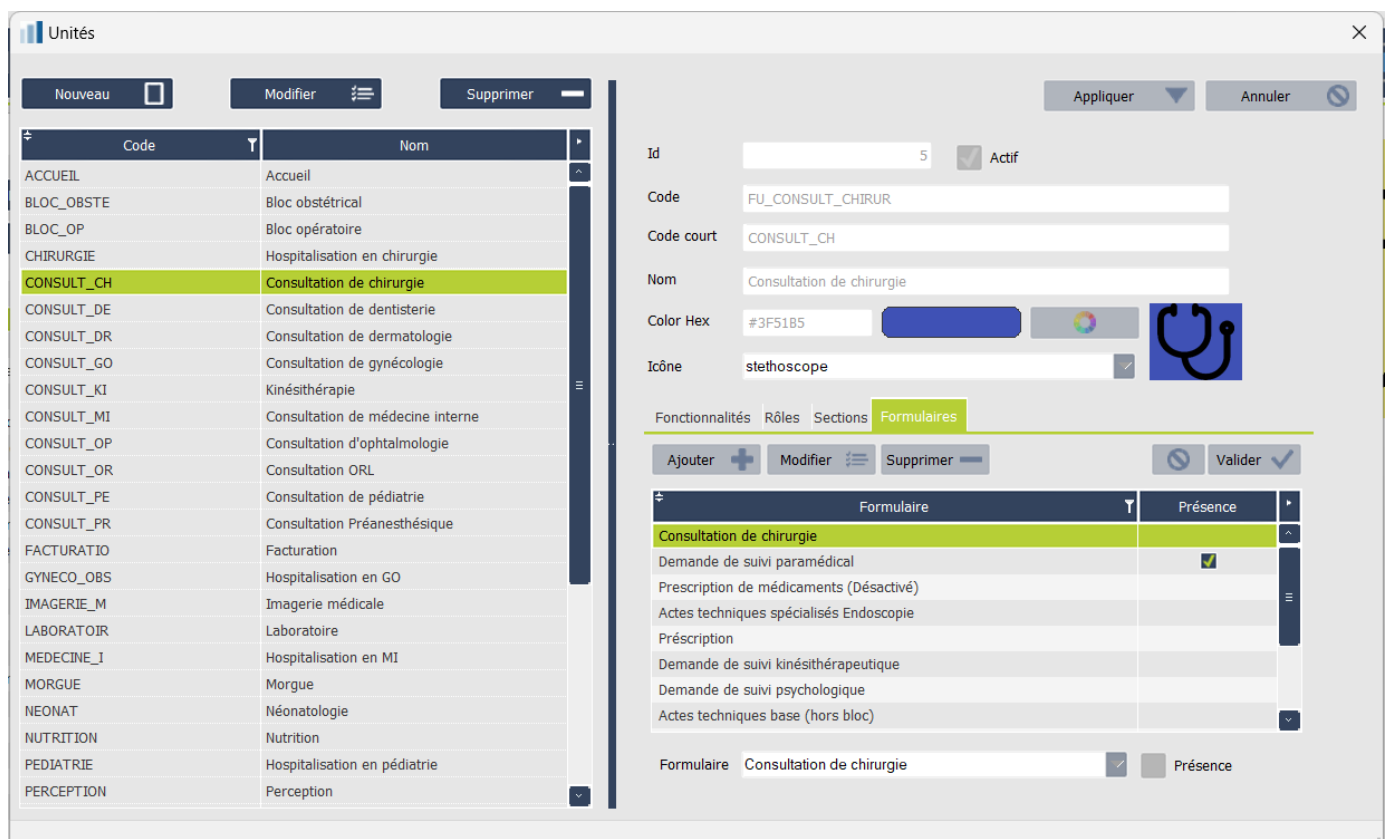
Unités

Nouveau
Modifier
Supprimer

| Code | Nom |
|---|---|
| ACCUEIL | Accueil |
| BLOC_OBSTE | Bloc obstétrical |
| BLOC_OP | Bloc opératoire |
| CHIRURGIE | Hospitalisation en chirurgie |
| CONSULT_CH | Consultation de chirurgie |
| CONSULT_DE | Consultation de dentisterie |
| CONSULT_DR | Consultation de dermatologie |
| CONSULT_GO | Consultation de gynécologie |
| CONSULT_KI | Kinésithérapie |
| CONSULT_MI | Consultation de médecine interne |
| CONSULT_OP | Consultation d'ophtalmologie |
| CONSULT_OR | Consultation ORL |
| CONSULT_PE | Consultation de pédiatrie |
| CONSULT_PR | Consultation Préanesthésique |
| FACTURATIO | Facturation |
| GYNECO_OBS | Hospitalisation en GO |
| IMAGERIE_M | Imagerie médicale |
| LABORATOIR | Laboratoire |
| MEDECINE_I | Hospitalisation en MI |
| MORGUE | Morgue |
| NEONAT | Néonatologie |
| NUTRITION | Nutrition |
| PEDIATRIE | Hospitalisation en pédiatrie |
| PERCEPTION | Perception |

Appliquer
Annuler

Id 5
Actif
Code FU_CONSULT_CHIRUR
Code court CONSULT_CH
Nom Consultation de chirurgie
Color Hex #3F51B5
Icône stethoscope

Fonctionnalités Rôles Sections Formulaires

Ajouter
Modifier
Supprimer
Valider

| Formulaire | Présence |
|---|---|
| Consultation de chirurgie | |
| Demande de suivi paramédical | ✓ |
| Prescription de médicaments (Désactivé) | |
| Actes techniques spécialisés Endoscopie | |
| Préscription | |
| Demande de suivi kinésithérapeutique | |
| Demande de suivi psychologique | |
| Actes techniques base (hors bloc) | |

Formulaire Consultation de chirurgie
Présence